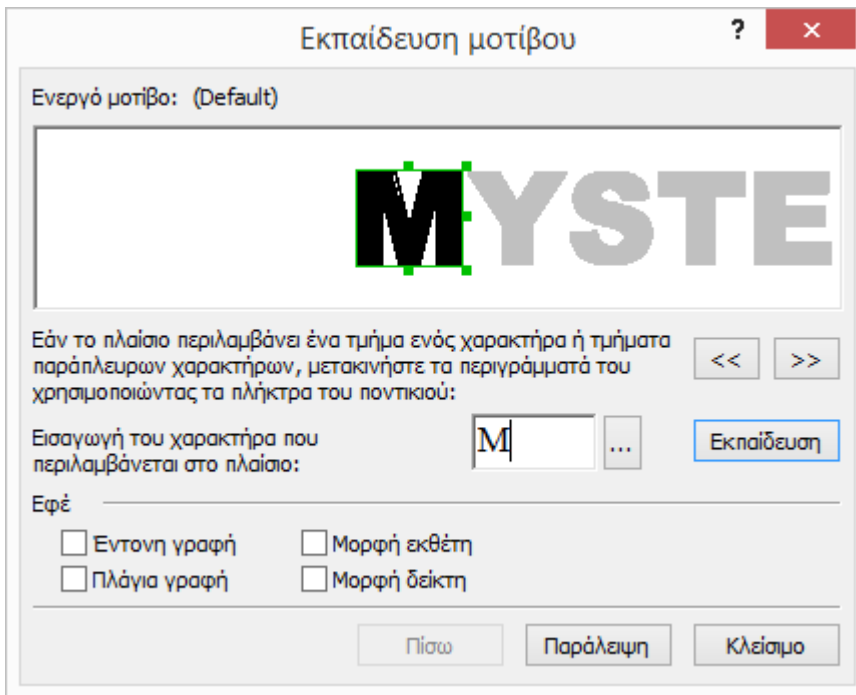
Εκπαίδευση μοτίβου

?

×

Ενεργό μοτίβο: (Default)

MYSTE

Εάν το πλαίσιο περιλαμβάνει ένα τμήμα ενός χαρακτήρα ή τμήματα παράπλευρων χαρακτήρων, μετακινήστε τα περιγράμματά του χρησιμοποιώντας τα πλήκτρα του ποντικιού:

<<

>>

Εισαγωγή του χαρακτήρα που περιλαμβάνεται στο πλαίσιο:

M

...

Εκπαίδευση

Εφέ

Έντονη γραφή

Μορφή εκθέτη

Πλάγια γραφή

Μορφή δείκτη

Πίσω

Παράλειψη

Κλείσιμο